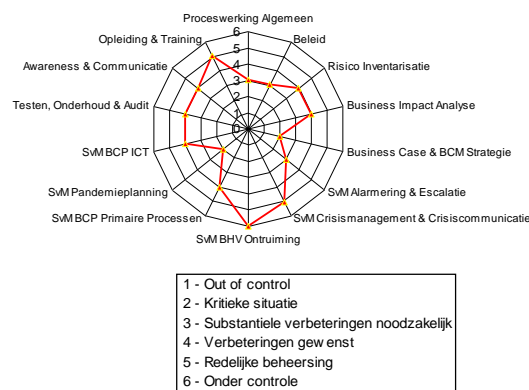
Proceswerking Algemeen
6
5
4
3
2
1
0
Beleid
Risico Inventarisatie
Business Impact Analyse
Business Case & BCM Strategie
SvM Alarmering & Escalatie
SvM Crisismanagement & Crisiscommunicatie
SvM BHV Ontruiming
SvM BCP Primaire Processen
SvM Pandemieplanning
SvM BCP ICT
Testen, Onderhoud & Audit
Awareness & Communicatie
Opleiding & Training

1 - Out of control
2 - Kritieke situatie
3 - Substantiele verbeteringen noodzakelijk
4 - Verbeteringen gewenst
5 - Redelijke beheersing
6 - Onder controle